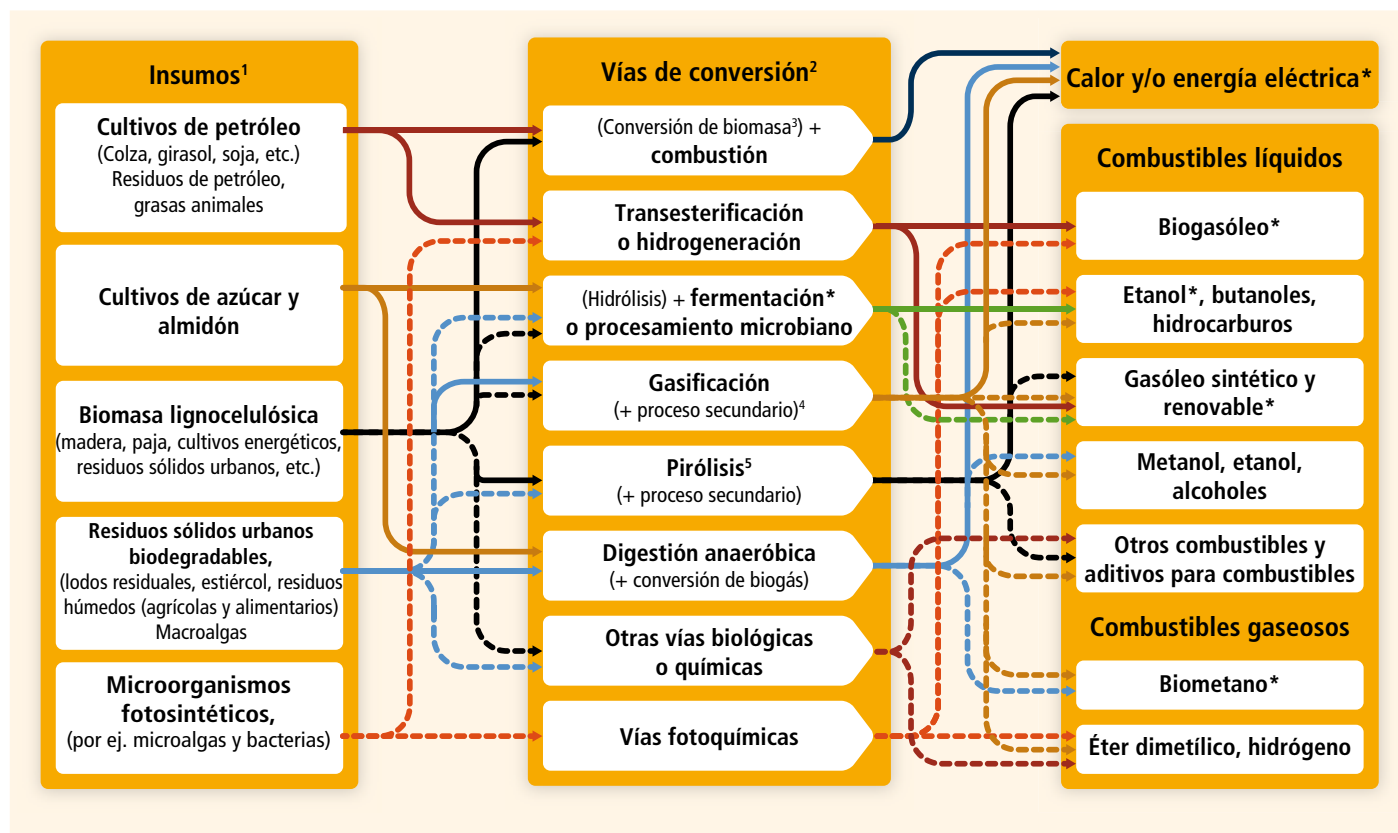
Insumos$^1$

Cultivos de petróleo
(Colza, girasol, soja, etc.)
Residuos de petróleo, grasas animales

Cultivos de azúcar y almidón

Biomasa lignocelulósica
(madera, paja, cultivos energéticos, residuos sólidos urbanos, etc.)

Residuos sólidos urbanos biodegradables,
(lodos residuales, estiércol, residuos húmedos (agrícolas y alimentarios)
Macroalgas

Microorganismos fotosintéticos,
(por ej. microalgas y bacterias)

Vías de conversión$^2$

(Conversión de biomasa$^3$) + combustión

Transesterificación o hidrogeneración

(Hidrólisis) + fermentación* o procesamiento microbiano

Gasificación
(+ proceso secundario)$^4$

Pirólisis$^5$
(+ proceso secundario)

Digestión anaeróbica
(+ conversión de biogás)

Otras vías biológicas o químicas

Vías fotoquímicas

Calor y/o energía eléctrica*

Combustibles líquidos

Biogasóleo*

Etanol*, butanoles, hidrocarburos

Gasóleo sintético y renovable*

Metanol, etanol, alcoholes

Otros combustibles y aditivos para combustibles

Combustibles gaseosos

Biometano*

Éter dimetílico, hidrógeno